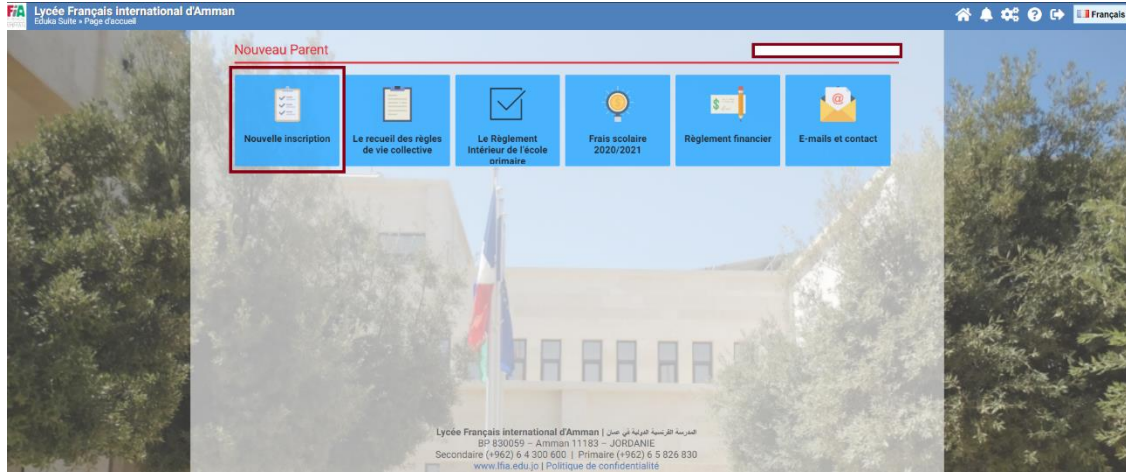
LFIA Lycée Français international d'Amman
Eduka Suite » Page d'accueil

Français

Nouveau Parent

Nouvelle inscription

Le recueil des règles de vie collective

Le Règlement Intérieur de l'école primaire

Frais scolaire 2020/2021

Règlement financier

E-mails et contact

Lycée Français international d'Amman | المدرسة الفرنسية الدولية في عمان
BP 830059 – Amman 11183 – JORDANIE
Secondaire (+962) 6 4 300 600 | Primaire (+962) 6 5 826 830
www.lfia.edu.jo | Politique de confidentialité